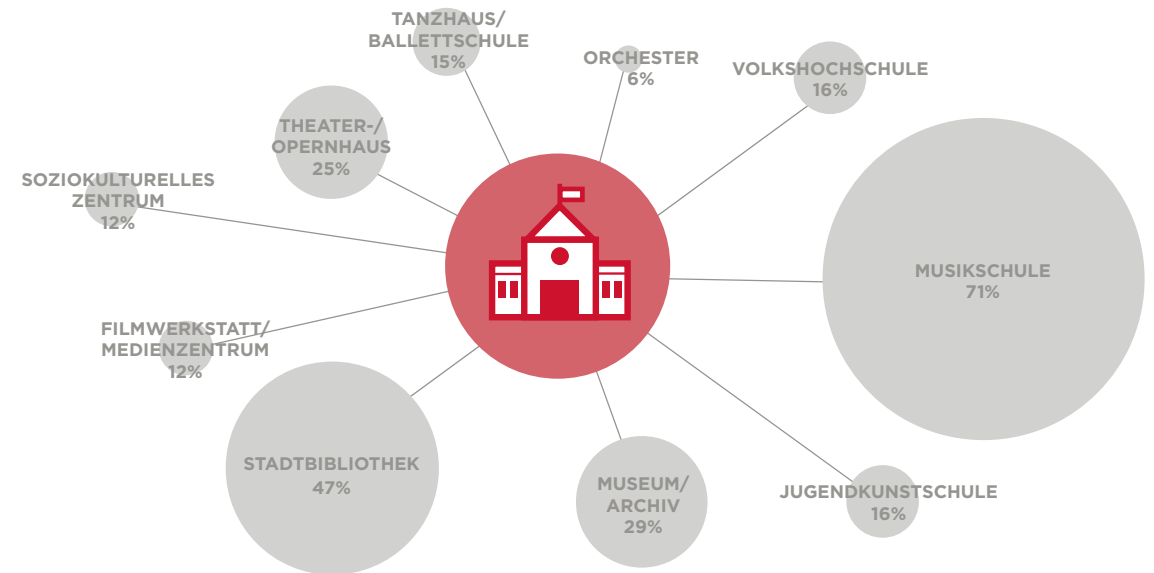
TANZHAUS/
BALLETTSCHULE
15%

ORCHESTER
6%

VOLKSHOCHSCHULE
16%

THEATER-/
OPERNHAUS
25%

SOZIOKULTURELLES
ZENTRUM
12%

MUSIKSCHULE
71%

FILMWERKSTATT/
MEDIENZENTRUM
12%

STADTBIBLIOTHEK
47%

MUSEUM/
ARCHIV
29%

JUGENDKUNSTSCHULE
16%